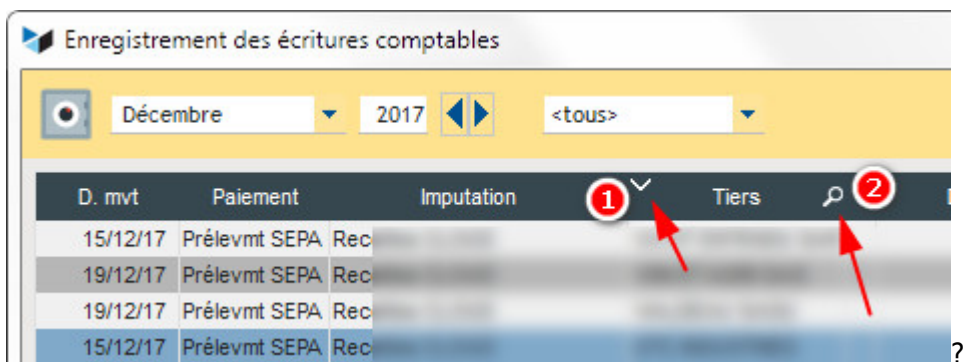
Enregistrement des écritures comptables

Décembre 2017 <tous>

| D. mvt | Paiement | Imputation | Tiers |
|---|---|---|---|
| 15/12/17 | Prélevmt SEPA | Rec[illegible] | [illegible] |
| 19/12/17 | Prélevmt SEPA | Rec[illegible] | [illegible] |
| 19/12/17 | Prélevmt SEPA | Rec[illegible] | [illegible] |
| 15/12/17 | Prélevmt SEPA | Rec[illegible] | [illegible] |

1
2

?